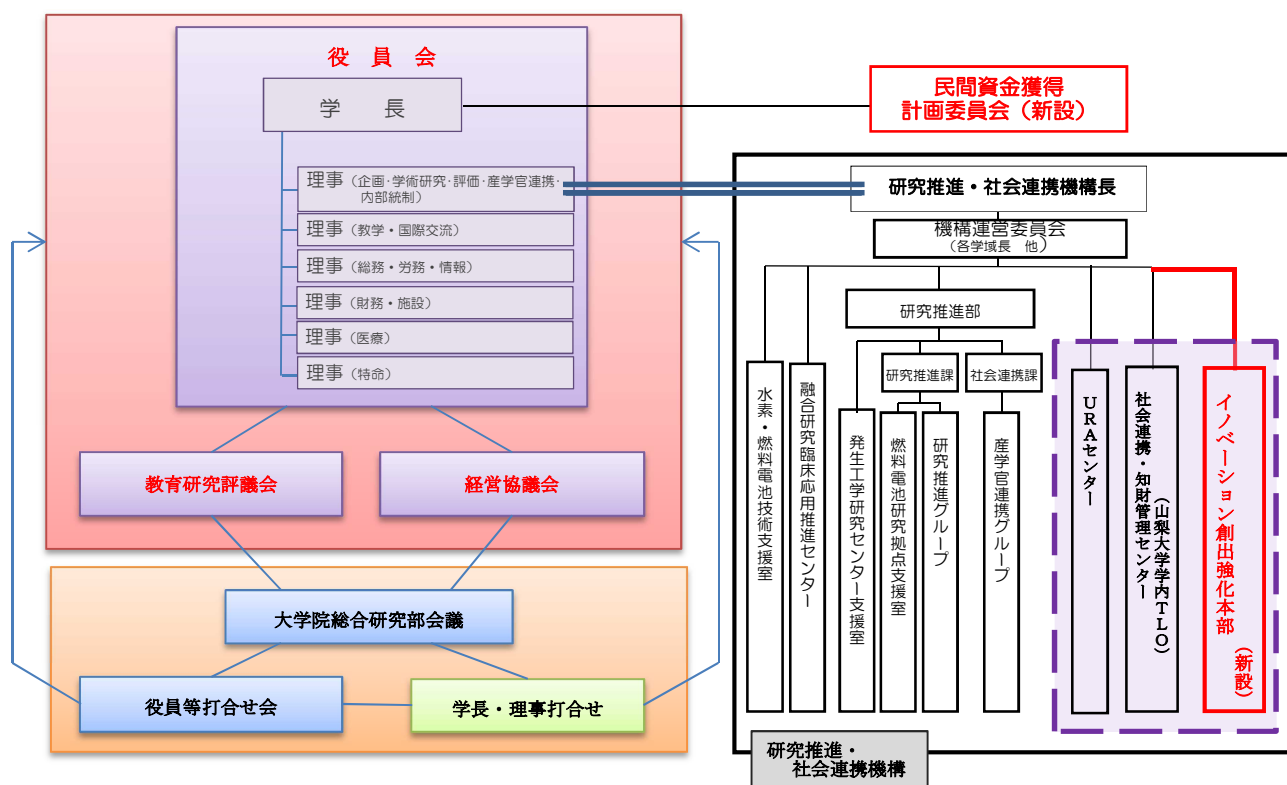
役員会

学長

理事（企画・学術研究・評価・産学官連携・内部統制）

理事（教学・国際交流）

理事（総務・労務・情報）

理事（財務・施設）

理事（医療）

理事（特命）

教育研究評議会

経営協議会

大学院総合研究部会議

役員等打合せ会

学長・理事打合せ

民間資金獲得計画委員会（新設）

研究推進・社会連携機構長

機構運営委員会（各学域長　他）

研究推進部

研究推進課

社会連携課

水素・燃料電池技術支援室

融合研究臨床応用推進センター

発生工学研究センター支援室

燃料電池研究拠点支援室

研究推進グループ

産学官連携グループ

URAセンター

社会連携・知財管理センター（山梨大学学内TLO）

イノベーション創出強化本部（新設）

研究推進・社会連携機構